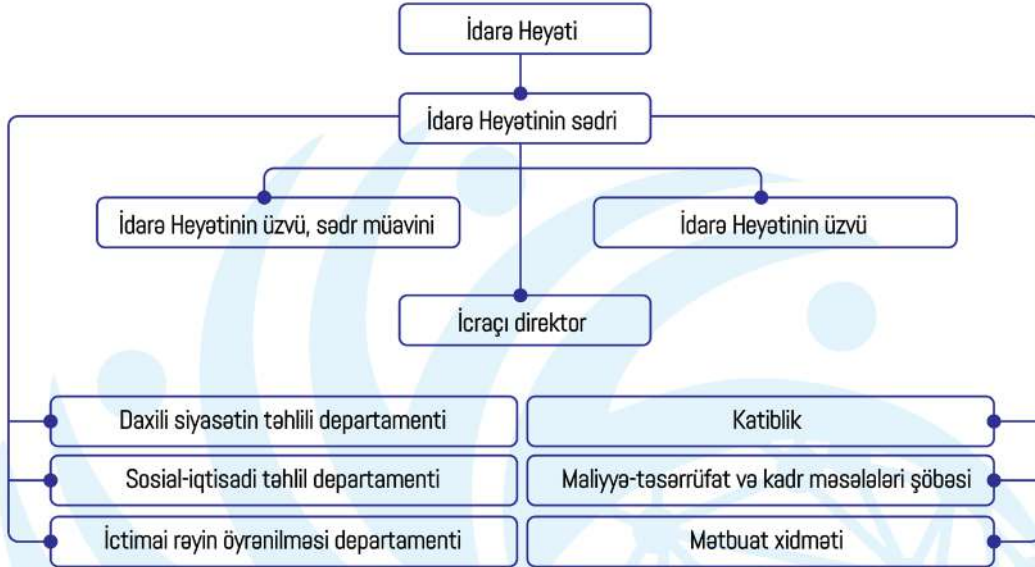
İdarə Heyəti

İdarə Heyətinin sədri

İdarə Heyətinin üzvü, sədr müavini

İdarə Heyətinin üzvü

İcraçı direktor

Daxili siyasətin təhlili departamenti

Sosial-iqtisadi təhlil departamenti

İctimai rəyin öyrənilməsi departamenti

Katiblik

Maliyyə-təsərrüfat və kadr məsələləri şöbəsi

Mətbuat xidməti